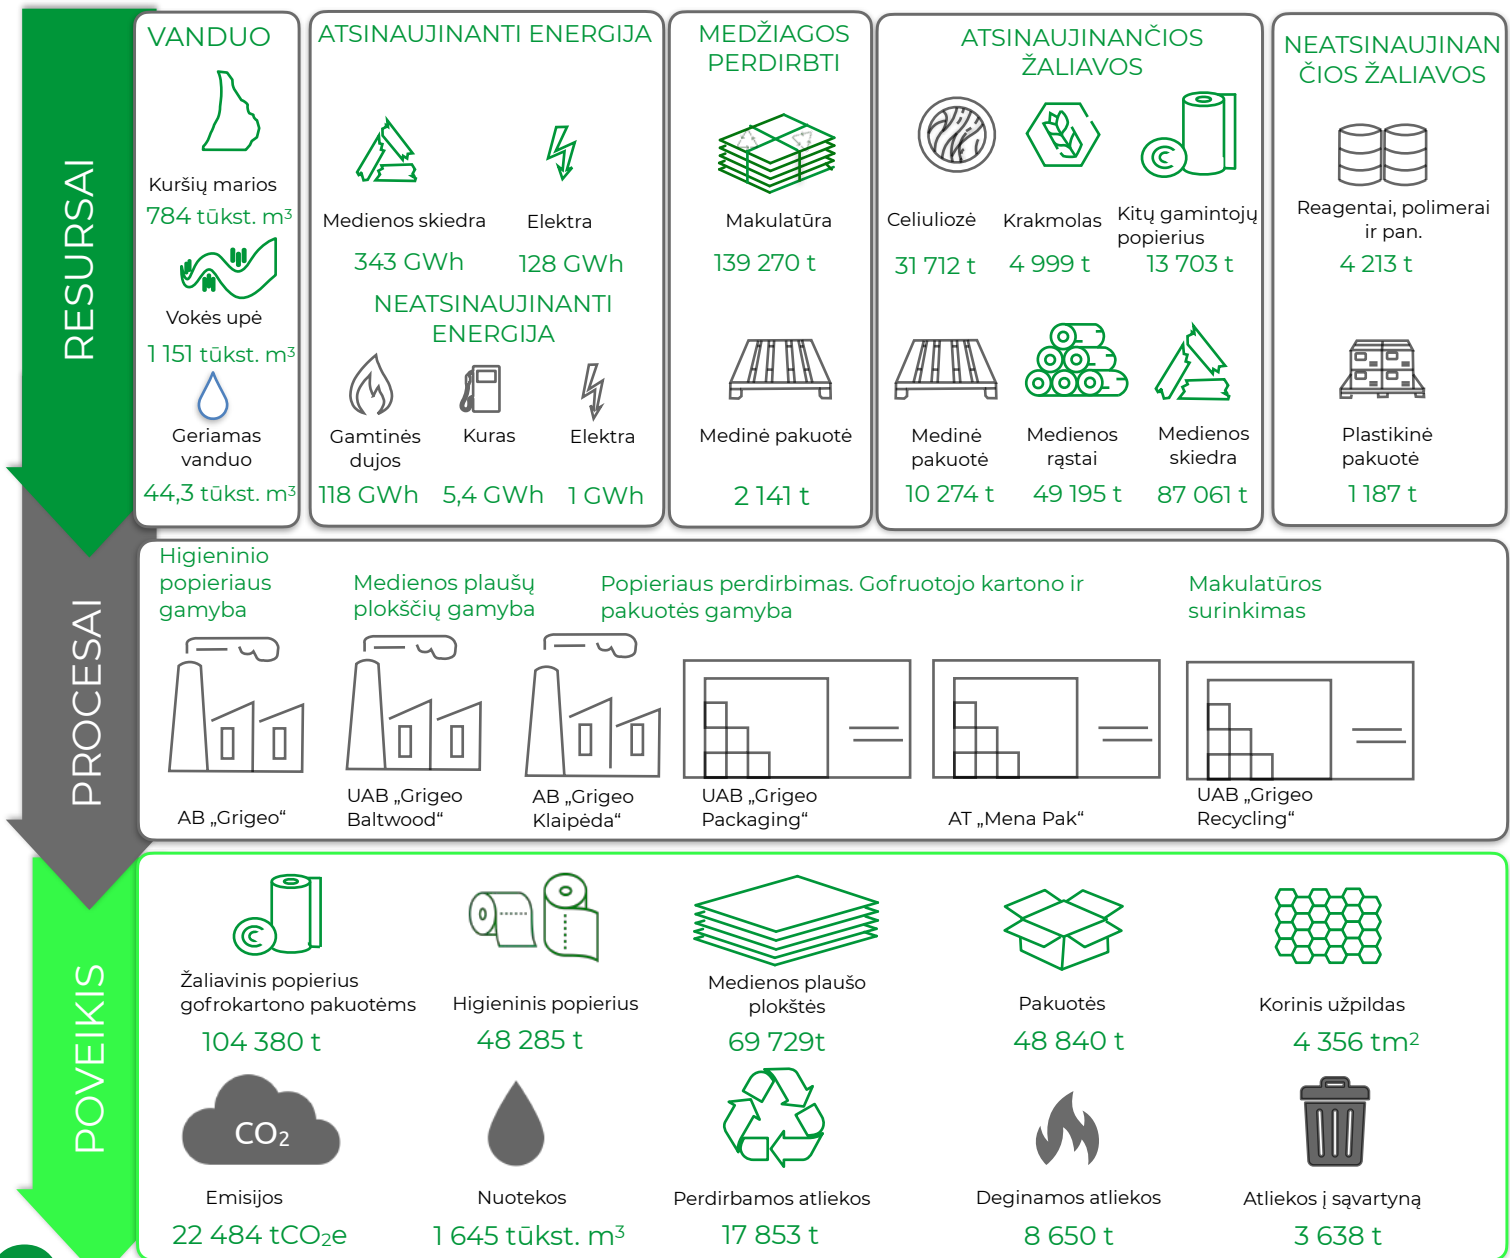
RESURSAI

VANDUO

Kuršių marios
784 tūkst. m³

Vokės upė
1 151 tūkst. m³

Geriamas vanduo
44,3 tūkst. m³

ATSINAUJINANTI ENERGIJA

Medienos skiedra
343 GWh

Elektra
128 GWh

NEATSINAUJINANTI ENERGIJA

Gamtinės dujos
118 GWh

Kuras
5,4 GWh

Elektra
1 GWh

MEDŽIAGOS PERDIRBTI

Makulatūra
139 270 t

Medinė pakuotė
2 141 t

ATSINAUJINANČIOS ŽALIAVOS

Celiuliozė
31 712 t

Krakmolas
4 999 t

Kitų gamintojų popierius
13 703 t

Medinė pakuotė
10 274 t

Medienos rąstai
49 195 t

Medienos skiedra
87 061 t

NEATSINAUJINANČIOS ŽALIAVOS

Reagentai, polimerai ir pan.
4 213 t

Plastikinė pakuotė
1 187 t

PROCESAI

Higieninio popieriaus gamyba

Medienos plaušų plokščių gamyba

Popieriaus perdirbimas. Gofruotojo kartono ir pakuotės gamyba

Makulatūros surinkimas

AB „Grigeo“

UAB „Grigeo Baltwood“

AB „Grigeo Klaipėda“

UAB „Grigeo Packaging“

AT „Mena Pak“

UAB „Grigeo Recycling“

POVEIKIS

Žaliavinis popierius gofrokartono pakuotėms
104 380 t

Higieninis popierius
48 285 t

Medienos plaušo plokštės
69 729t

Pakuotės
48 840 t

Korinis užpildas
4 356 tm²

$CO_2$

Emisijos
22 484 t$CO_2$e

Nuotekos
1 645 tūkst. m³

Perdirbamos atliekos
17 853 t

Deginamos atliekos
8 650 t

Atliekos į sąvartyną
3 638 t